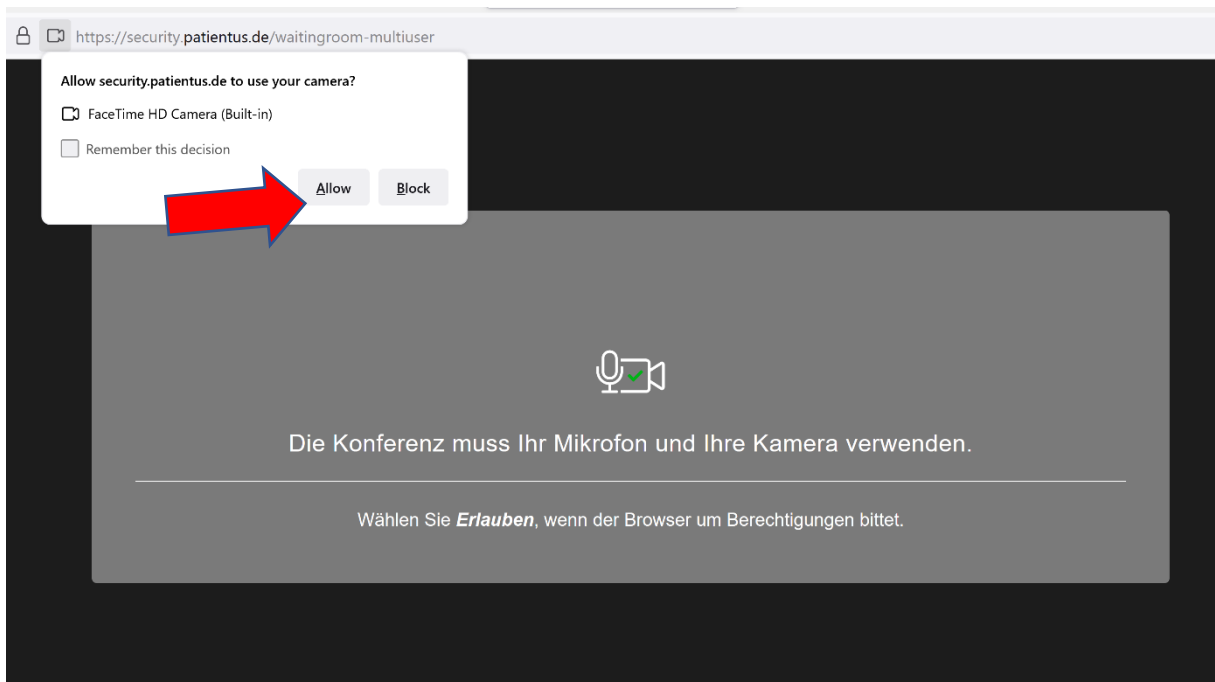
https://security.patientus.de/waitingroom-multiuser

Allow security.patientus.de to use your camera?

FaceTime HD Camera (Built-in)

Remember this decision

Allow

Block

Die Konferenz muss Ihr Mikrofon und Ihre Kamera verwenden.

Wählen Sie ***Erlauben***, wenn der Browser um Berechtigungen bittet.